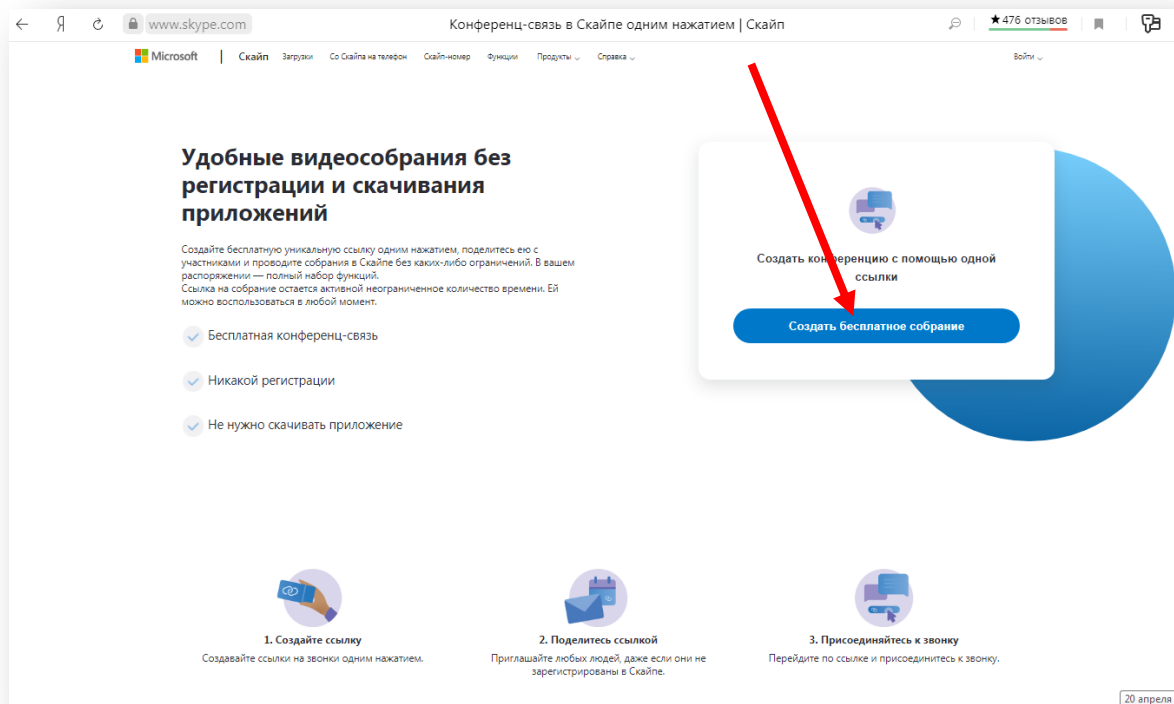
Я www.skype.com Конференц-связь в Скайпе одним нажатием | Скайп ★ 476 отзывов

Microsoft | Скайп Загрузки Со Скайпа на телефон Скайп-номер Функции Продукты Справка Войти

Удобные видеособрания без регистрации и скачивания приложений

Создайте бесплатную уникальную ссылку одним нажатием, поделитесь ею с участниками и проводите собрания в Скайпе без каких-либо ограничений. В вашем распоряжении — полный набор функций.
Ссылка на собрание остается активной неограниченное количество времени. Ей можно воспользоваться в любой момент.

Бесплатная конференц-связь

Никакой регистрации

Не нужно скачивать приложение

Создать конференцию с помощью одной ссылки

Создать бесплатное собрание

1. Создайте ссылку
Создавайте ссылки на звонки одним нажатием.

2. Поделитесь ссылкой
Приглашайте любых людей, даже если они не зарегистрированы в Скайпе.

3. Присоединяйтесь к звонку
Перейдите по ссылке и присоединитесь к звонку.

20 апреля